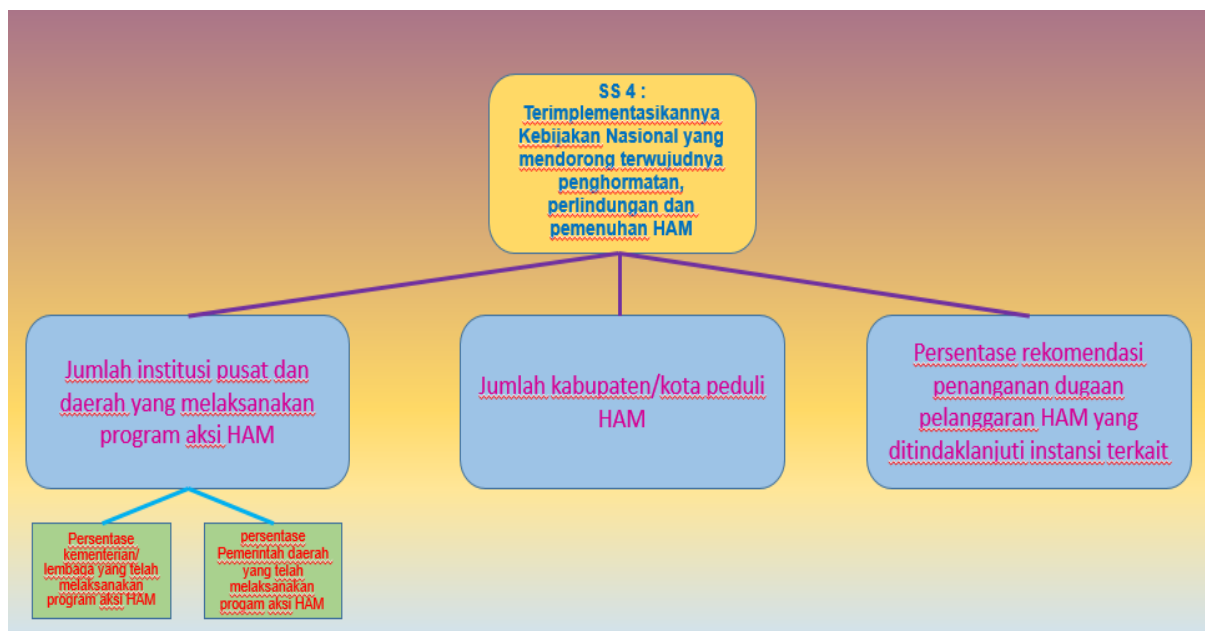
SS 4 :
Terimplementasikannya Kebijakan Nasional yang mendorong terwujudnya penghormatan, perlindungan dan pemenuhan HAM

Jumlah institusi pusat dan daerah yang melaksanakan program aksi HAM

Jumlah kabupaten/kota peduli HAM

Persentase rekomendasi penanganan dugaan pelanggaran HAM yang ditindaklanjuti instansi terkait

Persentase kementerian/ lembaga yang telah melaksanakan program aksi HAM

persentase Pemerintah daerah yang telah melaksanakan progam aksi HAM